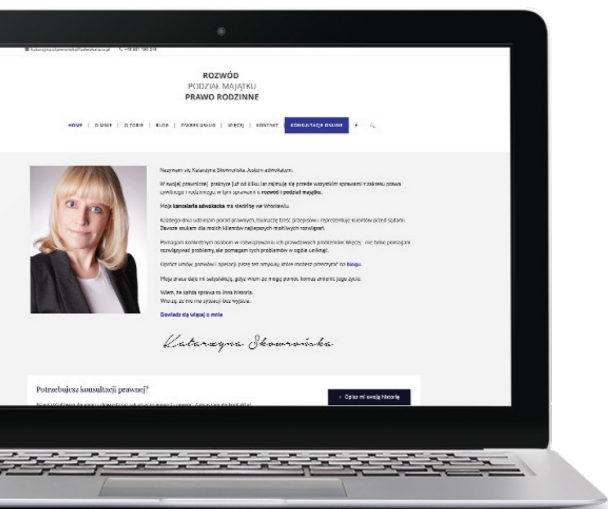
ROZWÓD
PODZIAŁ MAJĄTKU
PRAWO RODZINNE

HOME | O MNIE | O TOBIE | BLOG | ZAKRES USŁUG | WIĘCEJ | KONTAKT | KONSULTACJA ONLINE

Nazywam się Katarzyna Skowrońska. Jestem adwokatem.

W swojej prywatnej praktyce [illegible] zajmuję się prawie wyłącznie sprawami z zakresu prawa rodzinnego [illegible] rozwodu i podział majątku.

Moja kancelaria adwokacka ma siedzibę we Wrocławiu.

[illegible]

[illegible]

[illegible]

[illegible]

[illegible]

Dowiedz się więcej o mnie

Katarzyna Skowrońska

Potrzebujesz konsultacji prawnej?

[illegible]

Opisz mi swoją historię